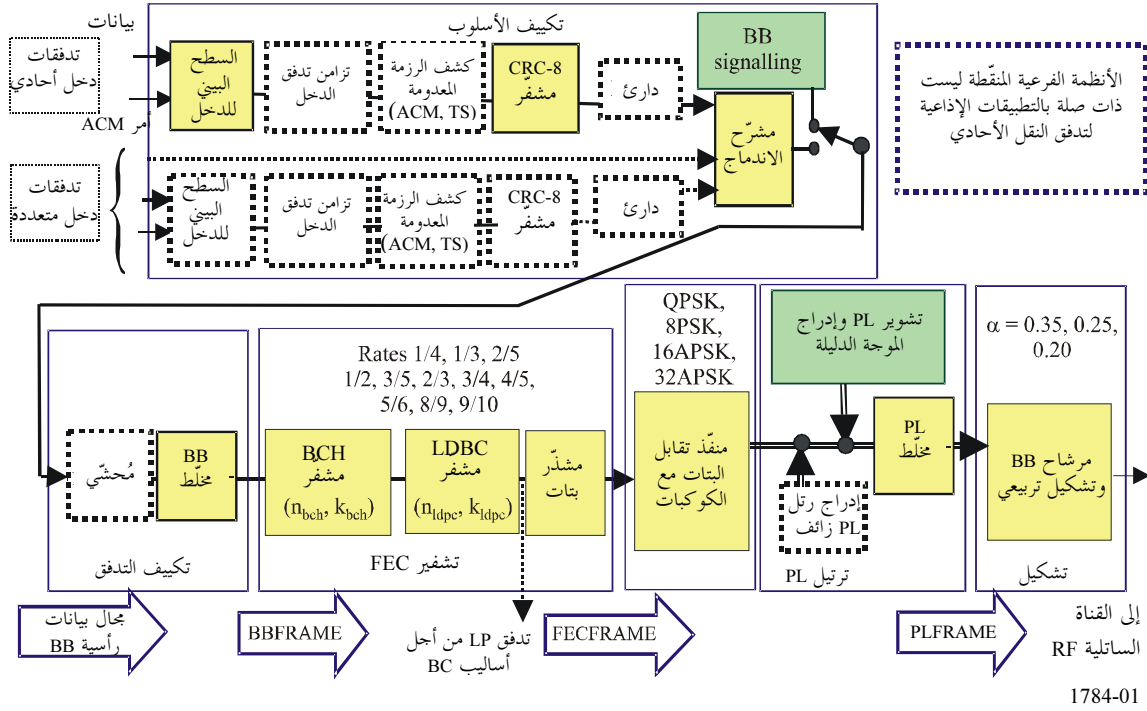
بيانات

تكييف الأسلوب

تدفقات دخل أحادي

السطح البيني للدخل

تزامن تدفق الدخل

كشف الرزمة المعدومة (ACM, TS)

CRC-8 مشفّر

دارئ

BB signalling

مشرّح الاندماج

مر ACM

تدفقات دخل متعددة

السطح البيني للدخل

تزامن تدفق الدخل

كشف الرزمة المعدومة (ACM, TS)

CRC-8 مشفّر

دارئ

الأنظمة الفرعية المنقّطة ليست ذات صلة بالتطبيقات الإذاعية لتدفق النقل الأحادي

مُحشّي

BB مخلّط

تكييف التدفق

Rates 1/4, 1/3, 2/5 1/2, 3/5, 2/3, 3/4, 4/5, 5/6, 8/9, 9/10

BCH مشفر ($n_{bch}$, $k_{bch}$)

LDBC مشفر ($n_{ldpc}$, $k_{ldpc}$)

مشذّر بتات

تشفير FEC

QPSK, 8PSK, 16APSK, 32APSK

منفّذ تقابل البتات مع الكوكبات

تشوير PL وإدراج الموجة الدليلة

PL مخلّط

إدراج رتل PL زائف

ترتيل PL

$\alpha = 0.35, 0.25, 0.20$

مرشاح BB وتشكيل تربيعي

تشكيل

مجال بيانات رأسية BB

BBFRAME

تدفق LP من أجل أساليب BC

FECFRAME

PLFRAME

إلى القناة الساتلية RF

1784-01